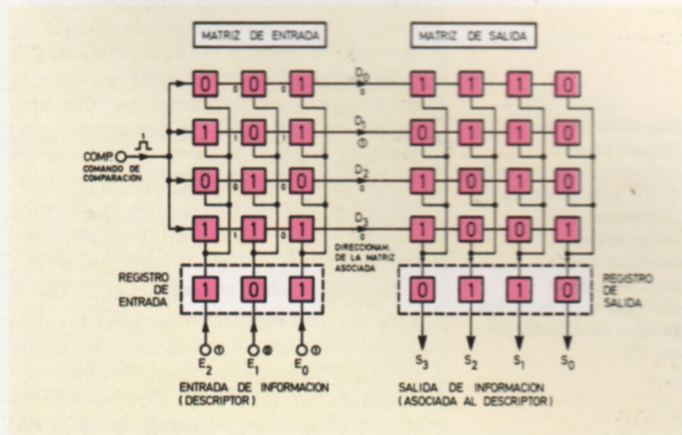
MATRIZ DE ENTRADA

MATRIZ DE SALIDA

COMP.
COMANDO DE COMPARACION

1

0 0 1
1 0 1
0 1 0
1 1 1

$D_0$
0
$D_1$
1
$D_2$
0
$D_3$
0

1 1 1 0
0 1 1 0
1 0 1 0
1 0 0 1

DIRECCIONAM. DE LA MATRIZ ASOCIADA

REGISTRO DE ENTRADA

1 0 1

REGISTRO DE SALIDA

0 1 1 0

$E_2$ 1
$E_1$ 0
$E_0$ 1

ENTRADA DE INFORMACION (DESCRIPTOR)

$S_3$
$S_2$
$S_1$
$S_0$

SALIDA DE INFORMACION (ASOCIADA AL DESCRIPTOR)